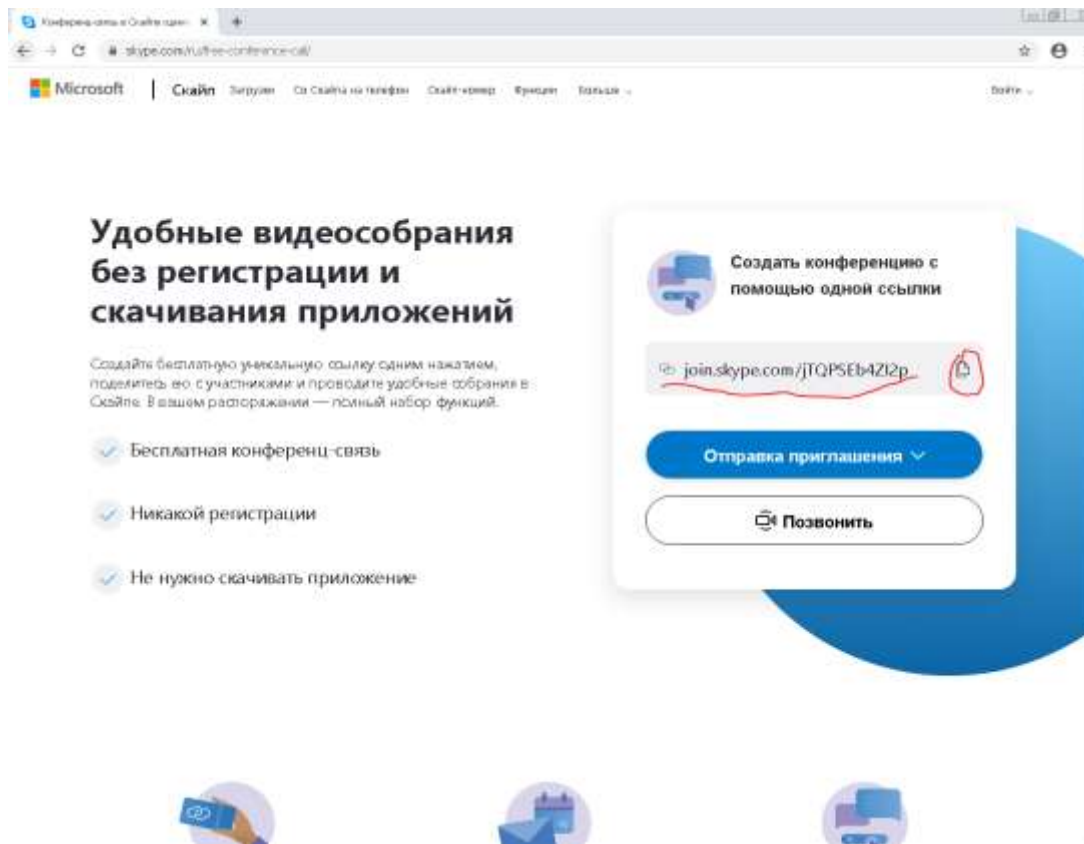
Конференц-связь в Скайпе одн... ×

skype.com/ru/free-conference-call/

Microsoft | Скайп Загрузки Со Скайпа на телефон Скайп-номер Функции Больше

Войти

Удобные видеособрания без регистрации и скачивания приложений

Создайте бесплатную уникальную ссылку одним нажатием, поделитесь ею с участниками и проводите удобные собрания в Скайпе. В вашем распоряжении — полный набор функций.

Бесплатная конференц-связь

Никакой регистрации

Не нужно скачивать приложение

Создать конференцию с помощью одной ссылки

join.skype.com/jTQPSEb4ZI2p

Отправка приглашения

Позвонить